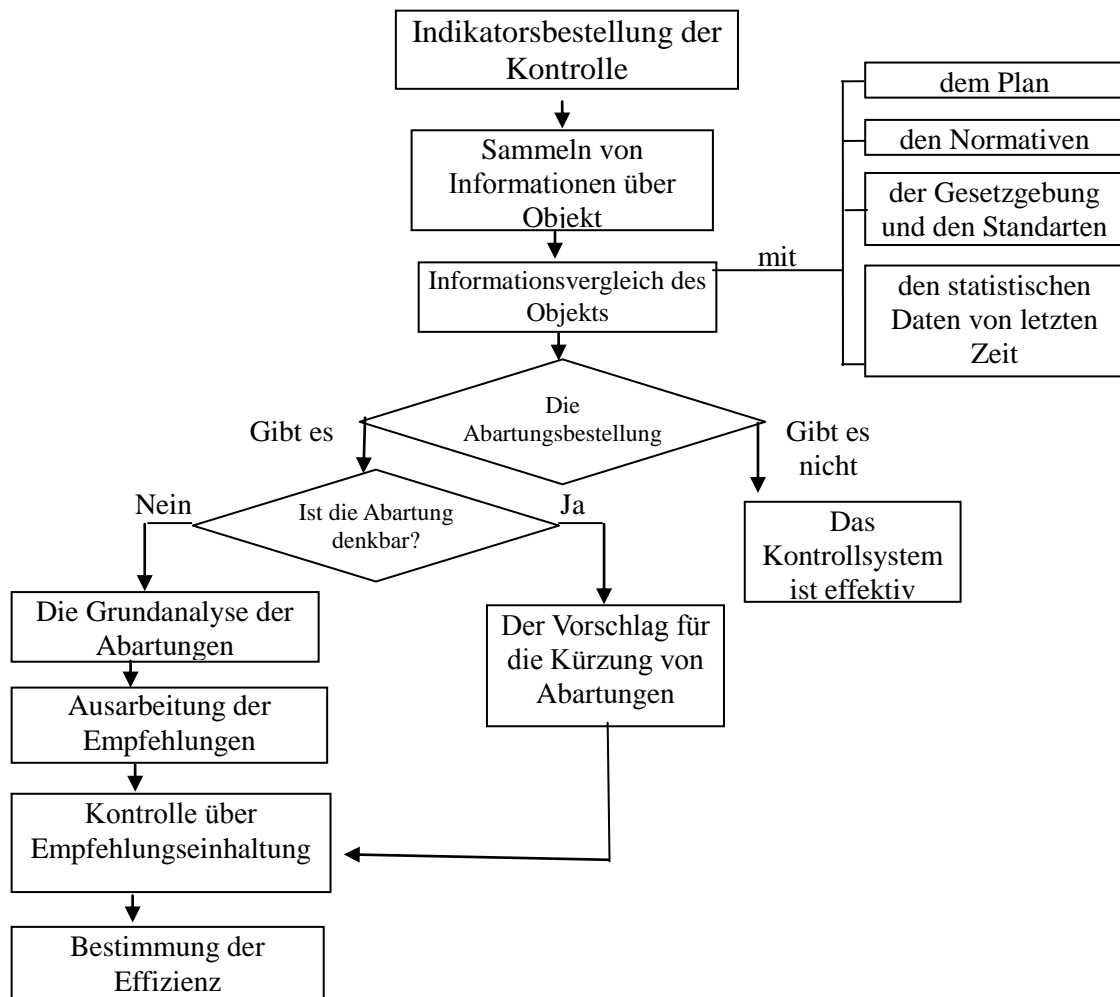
Indikatorsbestellung der Kontrolle

Sammeln von Informationen über Objekt

Informationsvergleich des Objekts

mit

dem Plan

den Normativen

der Gesetzgebung und den Standarten

den statistischen Daten von letzten Zeit

Die Abartungsbestellung

Gibt es

Gibt es nicht

Ist die Abartung denkbar?

Nein

Ja

Das Kontrollsystem ist effektiv

Die Grundanalyse der Abartungen

Der Vorschlag für die Kürzung von Abartungen

Ausarbeitung der Empfehlungen

Kontrolle über Empfehlungseinhaltung

Bestimmung der Effizienz